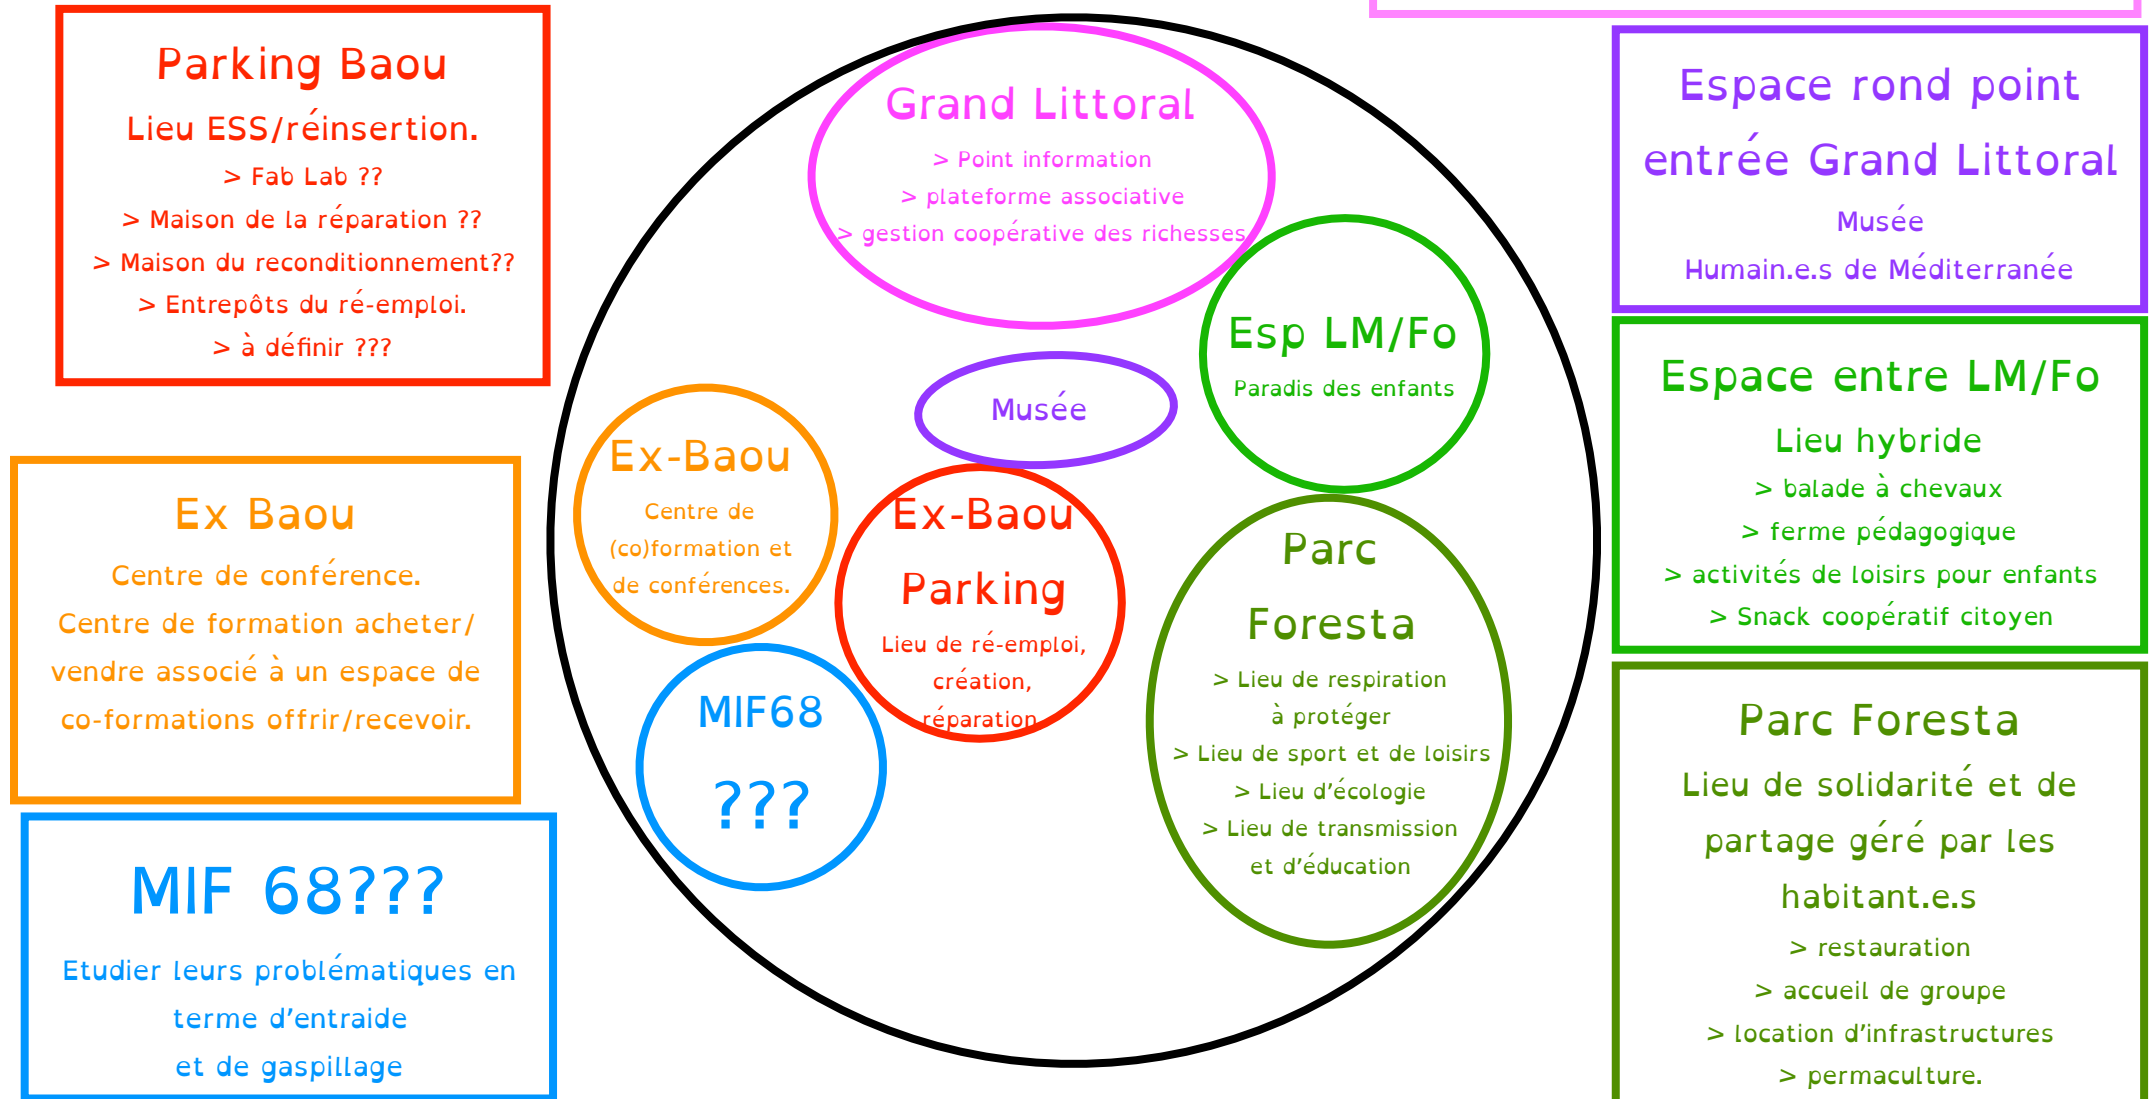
Parking Baou

Lieu ESS/réinsertion.

> Fab Lab ??

> Maison de la réparation ??

> Maison du reconditionnement??

> Entrepôts du ré-emploi.

> à définir ???

Ex Baou

Centre de conférence.

Centre de formation acheter/ vendre associé à un espace de co-formations offrir/recevoir.

MIF 68???

Etudier leurs problématiques en terme d'entraide et de gaspillage

Grand Littoral

> Point information

> plateforme associative

> gestion coopérative des richesses

Esp LM/Fo

Paradis des enfants

Musée

Ex-Baou

Centre de (co)formation et de conférences.

Ex-Baou Parking

Lieu de ré-emploi, création, réparation

MIF68

???

Parc Foresta

> Lieu de respiration à protéger

> Lieu de sport et de loisirs

> Lieu d'écologie

> Lieu de transmission et d'éducation

Espace rond point entrée Grand Littoral

Musée

Humain.e.s de Méditerranée

Espace entre LM/Fo

Lieu hybride

> balade à chevaux

> ferme pédagogique

> activités de loisirs pour enfants

> Snack coopératif citoyen

Parc Foresta

Lieu de solidarité et de partage géré par les habitant.e.s

> restauration

> accueil de groupe

> location d'infrastructures

> permaculture.